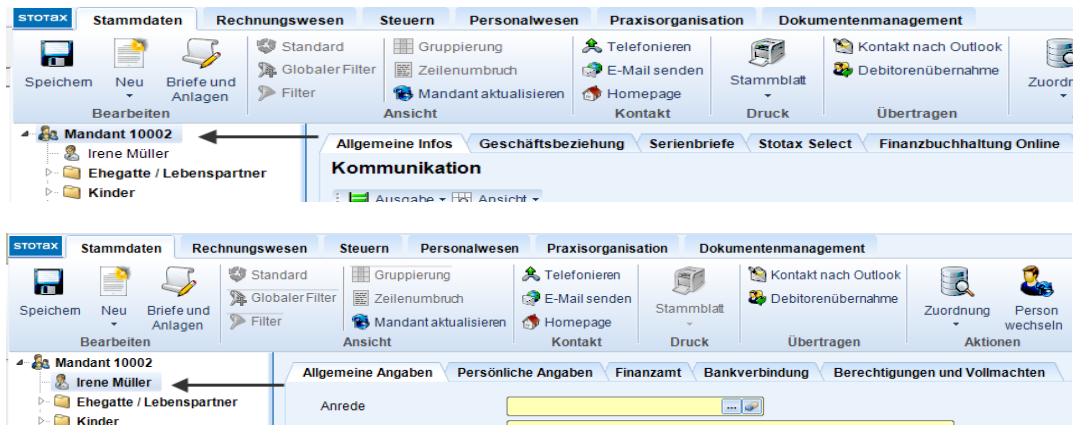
STOTAX
Stammdaten | Rechnungswesen | Steuern | Personalwesen | Praxisorganisation | Dokumentenmanagement

Speichern
Neu
Briefe und Anlagen
Bearbeiten
Standard
Globaler Filter
Filter
Gruppierung
Zeilenumbruch
Mandant aktualisieren
Ansicht
Telefonieren
E-Mail senden
Homepage
Kontakt
Stammblatt
Druck
Kontakt nach Outlook
Debitorenübernahme
Übertragen
Zuordn

Mandant 10002
Irene Müller
Ehegatte / Lebenspartner
Kinder

Allgemeine Infos | Geschäftsbeziehung | Serienbriefe | Stotax Select | Finanzbuchhaltung Online
Kommunikation
Ausgabe | Ansicht

STOTAX
Stammdaten | Rechnungswesen | Steuern | Personalwesen | Praxisorganisation | Dokumentenmanagement

Speichern
Neu
Briefe und Anlagen
Bearbeiten
Standard
Globaler Filter
Filter
Gruppierung
Zeilenumbruch
Mandant aktualisieren
Ansicht
Telefonieren
E-Mail senden
Homepage
Kontakt
Stammblatt
Druck
Kontakt nach Outlook
Debitorenübernahme
Übertragen
Zuordnung
Person wechseln
Aktionen

Mandant 10002
Irene Müller
Ehegatte / Lebenspartner
Kinder

Allgemeine Angaben | Persönliche Angaben | Finanzamt | Bankverbindung | Berechtigungen und Vollmachten
Anrede